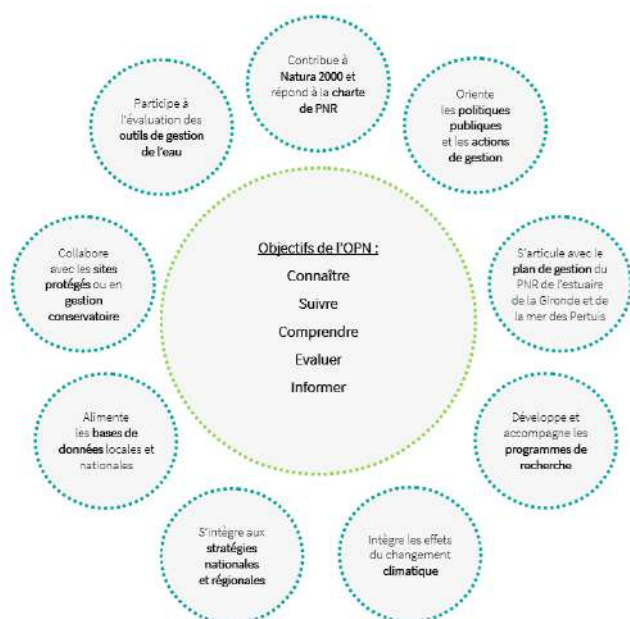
Objectifs de l'OPN :

Connaître

Suivre

Comprendre

Evaluer

Informer

Contribue à Natura 2000 et répond à la charte de PNR

Oriente les politiques publiques et les actions de gestion

S'articule avec le plan de gestion du PNR de l'estuaire de la Gironde et de la mer des Pertuis

Développe et accompagne les programmes de recherche

Intègre les effets du changement climatique

S'intègre aux stratégies nationales et régionales

Alimente les bases de données locales et nationales

Collabore avec les sites protégés ou en gestion conservatoire

Participe à l'évaluation des outils de gestion de l'eau